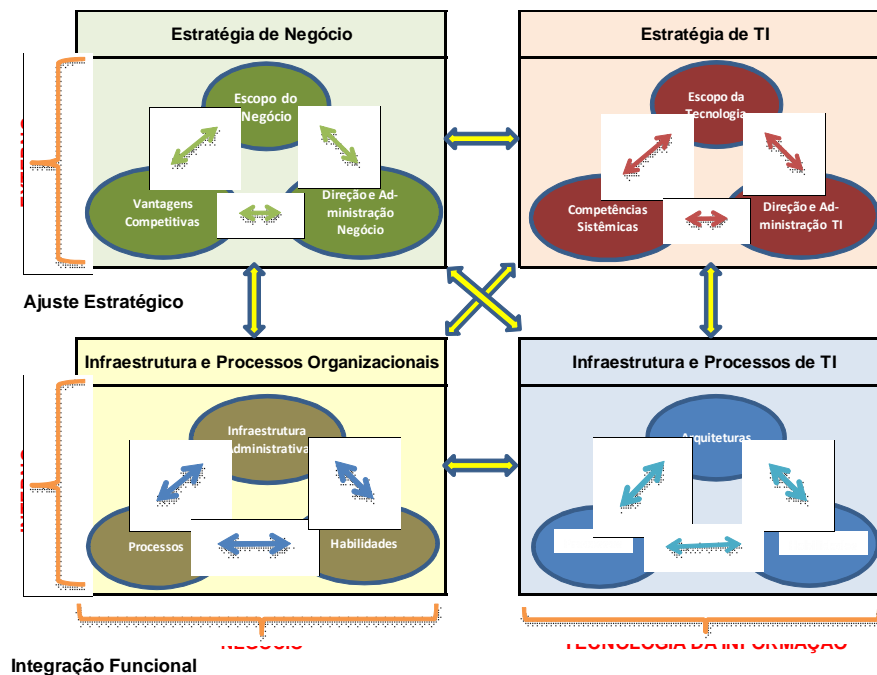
Estratégia de Negócio

Escopo do Negócio

Vantagens Competitivas

Direção e Administração Negócio

Estratégia de TI

Escopo da Tecnologia

Competências Sistêmicas

Direção e Administração TI

Ajuste Estratégico

Infraestrutura e Processos Organizacionais

Infraestrutura Administrativa

Processos

Habilidades

Infraestrutura e Processos de TI

Arquiteturas

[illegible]

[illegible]

Integração Funcional